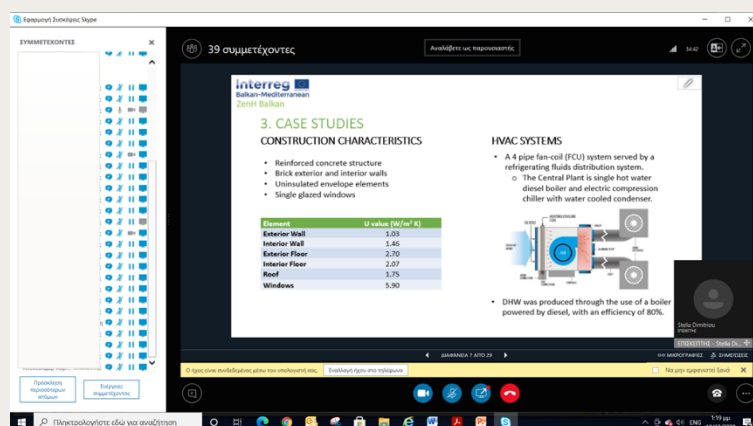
Εφαρμογή Συσκέψεις Skype

ΣΥΜΜΕΤΕΧΟΝΤΕΣ

39 συμμετέχοντες

Αναλάβετε ως παρουσιαστής

Interreg
Balkan-Mediterranean
ZenH Balkan

3. CASE STUDIES

CONSTRUCTION CHARACTERISTICS

- Reinforced concrete structure
- Brick exterior and interior walls
- Uninsulated envelope elements
- Single glazed windows

| Element | U value (W/m² K) |
|---|---|
| Exterior Wall | 1.03 |
| Interior Wall | 1.46 |
| Exterior Floor | 2.70 |
| Interior Floor | 2.07 |
| Roof | 1.75 |
| Windows | 5.90 |

HVAC SYSTEMS

- A 4 pipe fan-coil (FCU) system served by a refrigerating fluids distribution system.
  - The Central Plant is single hot water diesel boiler and electric compression chiller with water cooled condenser.

- DHW was produced through the use of a boiler powered by diesel, with an efficiency of 80%.

Stella Dimitriou

ΔΙΑΦΑΝΕΙΑ 7 ΑΠΟ 29

ΕΠΙΣΚΕΠΤΗΣ Stella Di...

ΜΙΚΡΟΓΡΑΦΙΕΣ

ΣΗΜΕΙΩΣΕΙΣ

Ο ήχος είναι συνδεδεμένος μέσω του υπολογιστή σας.

Εναλλαγή ήχου στο τηλέφωνο

Να μην εμφανιστεί ξανά

Πρόσκληση περισσότερων ατόμων

Ενέργειες συμμετέχοντος

Πληκτρολογήστε εδώ για αναζήτηση

ENG

1:19 μμ